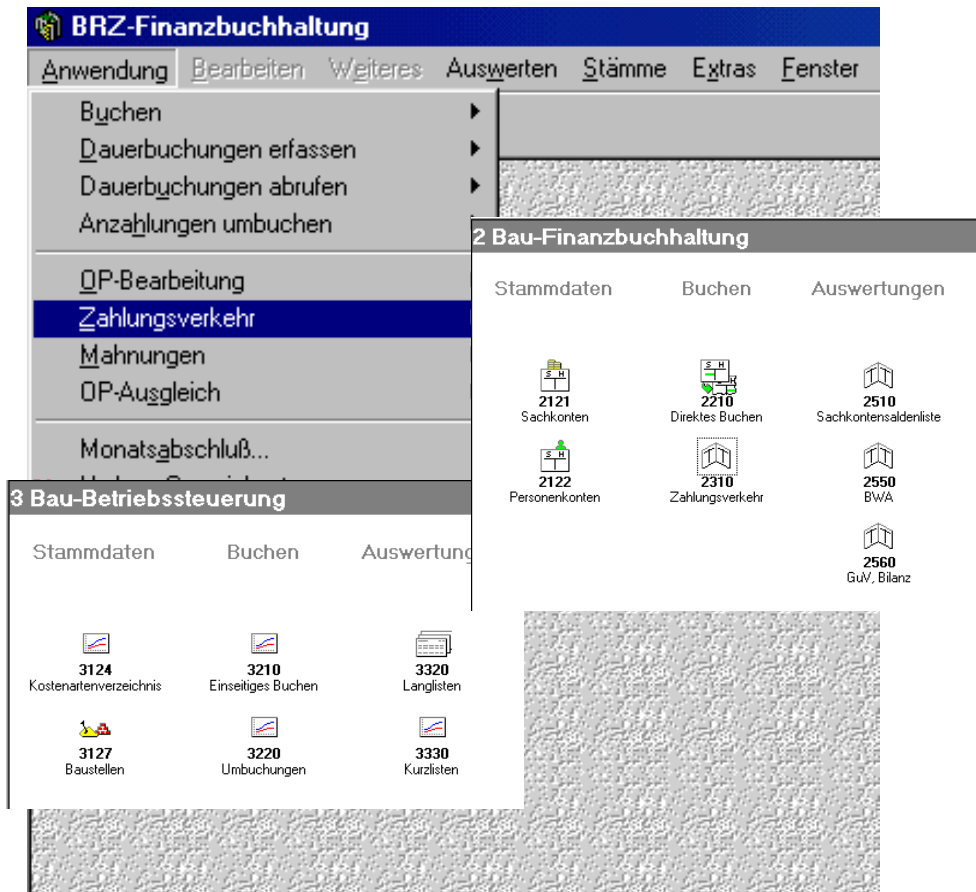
BRZ-Finanzbuchhaltung

Anwendung Bearbeiten Weiteres Auswerten Stämme Extras Fenster

Buchen
Dauerbuchungen erfassen
Dauerbuchungen abrufen
Anzahlungen umbuchen
OP-Bearbeitung
Zahlungsverkehr
Mahnungen
OP-Ausgleich
Monatsabschluß...

2 Bau-Finanzbuchhaltung

Stammdaten Buchen Auswertungen

2121 Sachkonten
2210 Direktes Buchen
2510 Sachkontensaldenliste
2122 Personenkonten
2310 Zahlungsverkehr
2550 BWA
2560 GuV, Bilanz

3 Bau-Betriebssteuerung

Stammdaten Buchen Auswertung

3124 Kostenartenverzeichnis
3210 Einseitiges Buchen
3320 Langlisten
3127 Baustellen
3220 Umbuchungen
3330 Kurzlisten